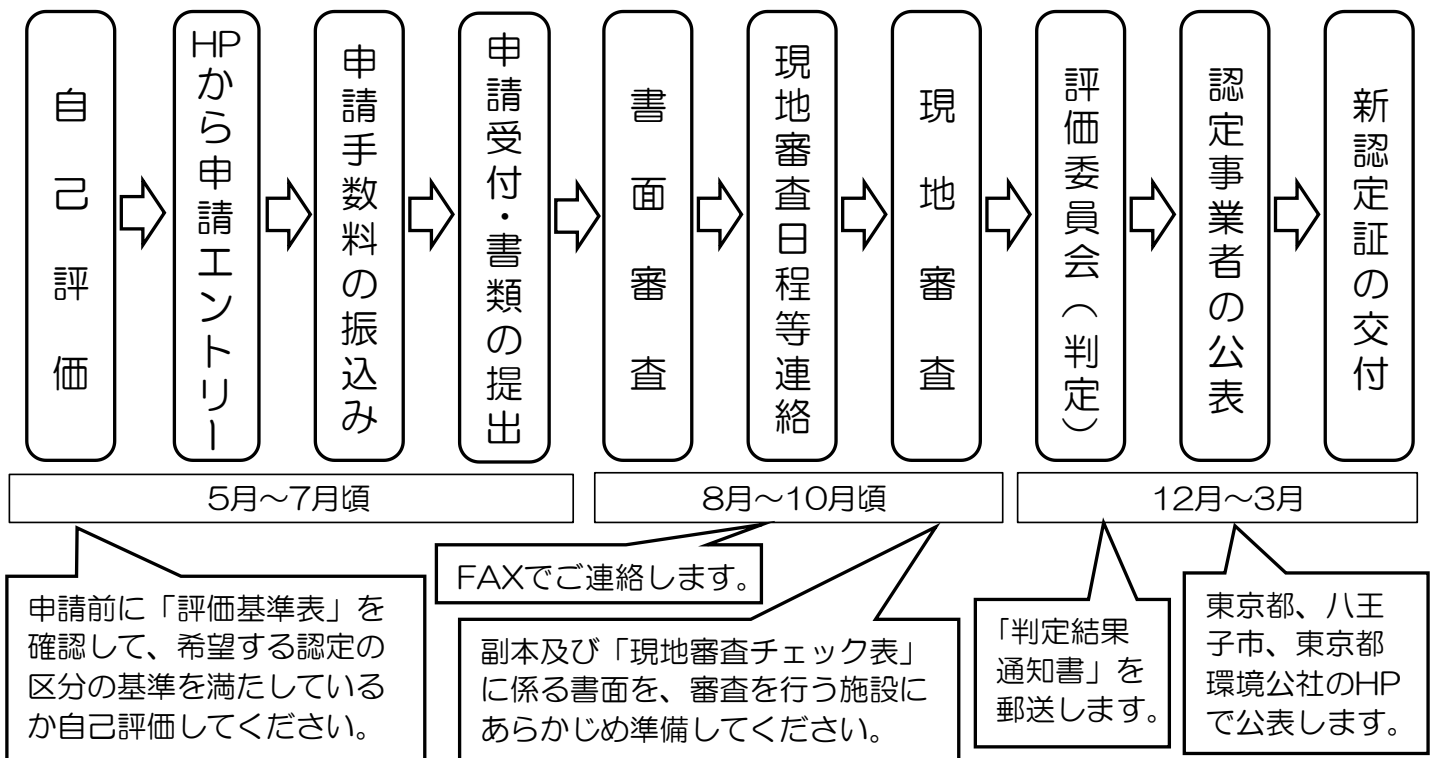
自己評価

HPから申請エントリー

申請手数料の振込み

申請受付・書類の提出

書面審査

現地審査日程等連絡

現地審査

評価委員会（判定）

認定事業者の公表

新認定証の交付

5月～7月頃

8月～10月頃

12月～3月

申請前に「評価基準表」を確認して、希望する認定の区分の基準を満たしているか自己評価してください。

FAXでご連絡します。

副本及び「現地審査チェック表」に係る書面を、審査を行う施設にあらかじめ準備してください。

「判定結果通知書」を郵送します。

東京都、八王子市、東京都環境公社のHPで公表します。